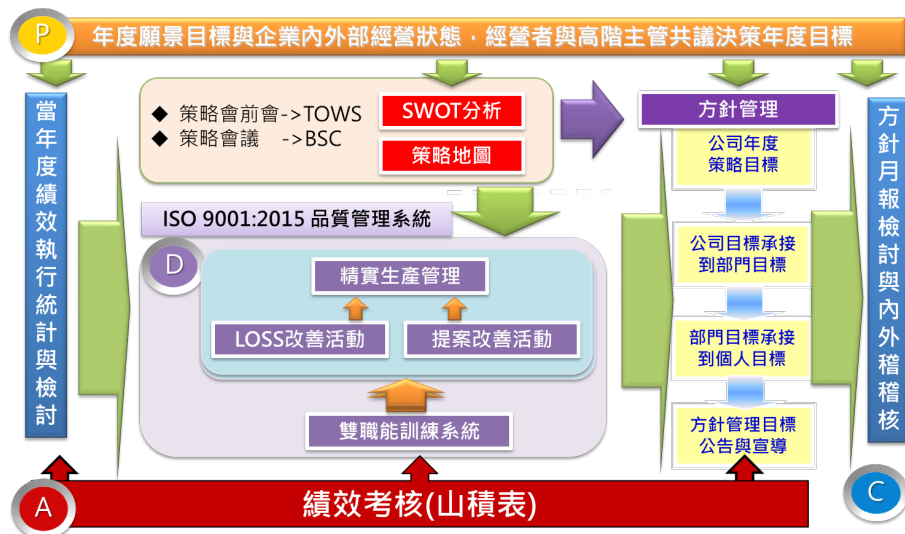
P 年度願景目標與企業內外部經營狀態，經營者與高階主管共議決策年度目標

當年度績效執行統計與檢討

◆ 策略會前會->TOWS
◆ 策略會議 ->BSC

SWOT分析

策略地圖

ISO 9001:2015 品質管理系統

D

精實生產管理

LOSS改善活動

提案改善活動

雙職能訓練系統

方針管理

公司年度策略目標

公司目標承接到部門目標

部門目標承接到個人目標

方針管理目標公告與宣導

方針月報檢討與內外稽稽核

A

績效考核(山積表)

C